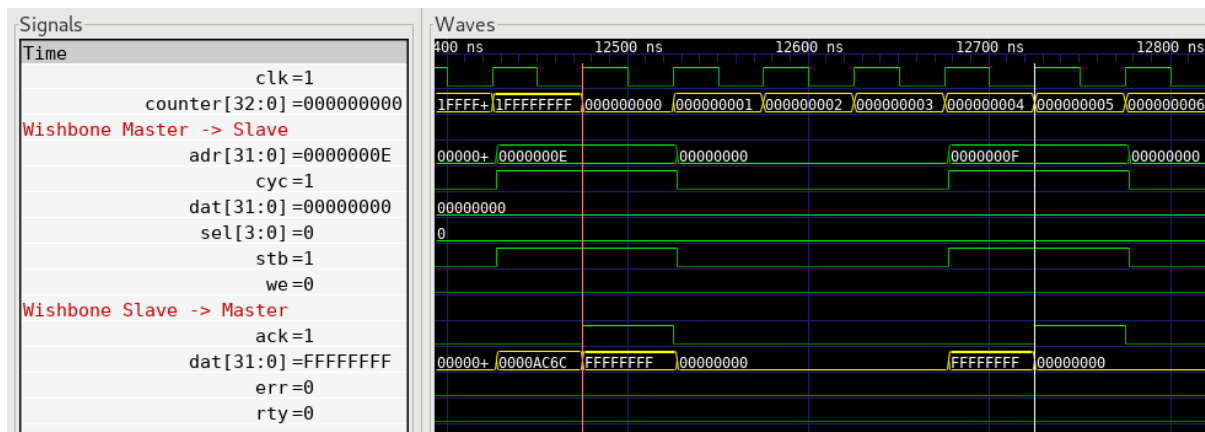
Signals
Time
clk=1
counter[32:0]=000000000
Wishbone Master -> Slave
adr[31:0]=0000000E
cyc=1
dat[31:0]=00000000
sel[3:0]=0
stb=1
we=0
Wishbone Slave -> Master
ack=1
dat[31:0]=FFFFFFFF
err=0
rty=0

Waves
400 ns
12500 ns
12600 ns
12700 ns
12800 ns

1FFFF+ 1FFFFFFFF 000000000 000000001 000000002 000000003 000000004 000000005 00000000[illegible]
00000+ 0000000E 00000000 0000000F 00000000
00000000
0
00000+ 0000AC6C FFFFFFFF 00000000 FFFFFFFF 00000000